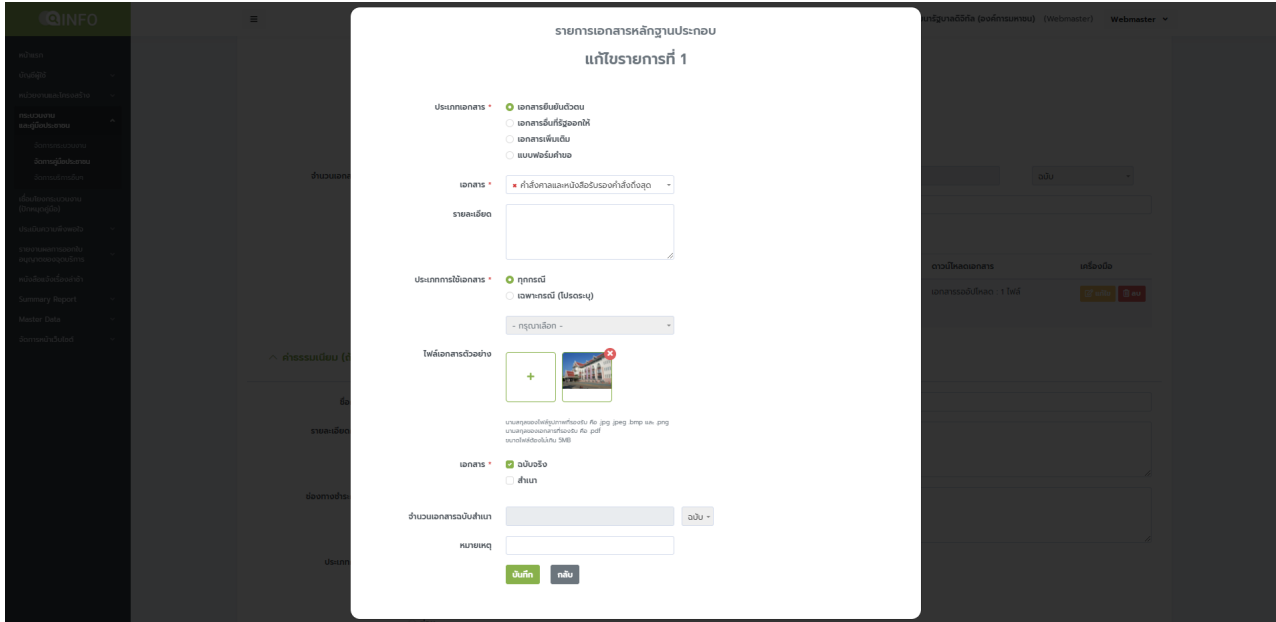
INFO

≡

รัฐบาลดิจิทัล (องค์การมหาชน) (Webmaster) Webmaster

รายการเอกสารหลักฐานประกอบ

แก้ไขรายการที่ 1

ประเภทเอกสาร *
เอกสารยืนยันตัวตน
เอกสารอื่นที่รัฐออกให้
เอกสารเพิ่มเติม
แบบฟอร์มคำขอ

เอกสาร * ■ คำสั่งศาลและหนังสือรับรองคำสั่งถึงสุด

รายละเอียด

ประเภทการใช้เอกสาร *
ทุกกรณี
เฉพาะกรณี (โปรดระบุ)

- กรุณาเลือก -

ไฟล์เอกสารตัวอย่าง

+

นามสกุลของไฟล์รูปภาพที่รองรับ คือ .jpg .jpeg .bmp และ .png
นามสกุลของเอกสารที่รองรับ คือ .pdf
ขนาดไฟล์ต้องไม่เกิน 5MB

เอกสาร *
ฉบับจริง
สำเนา

จำนวนเอกสารฉบับสำเนา ฉบับ

หมายเหตุ

บันทึก กลับ

ฉบับ

ดาวน์โหลดเอกสาร
เครื่องมือ
เอกสารอัปโหลด : 1 ไฟล์

Summary Report
Master Data